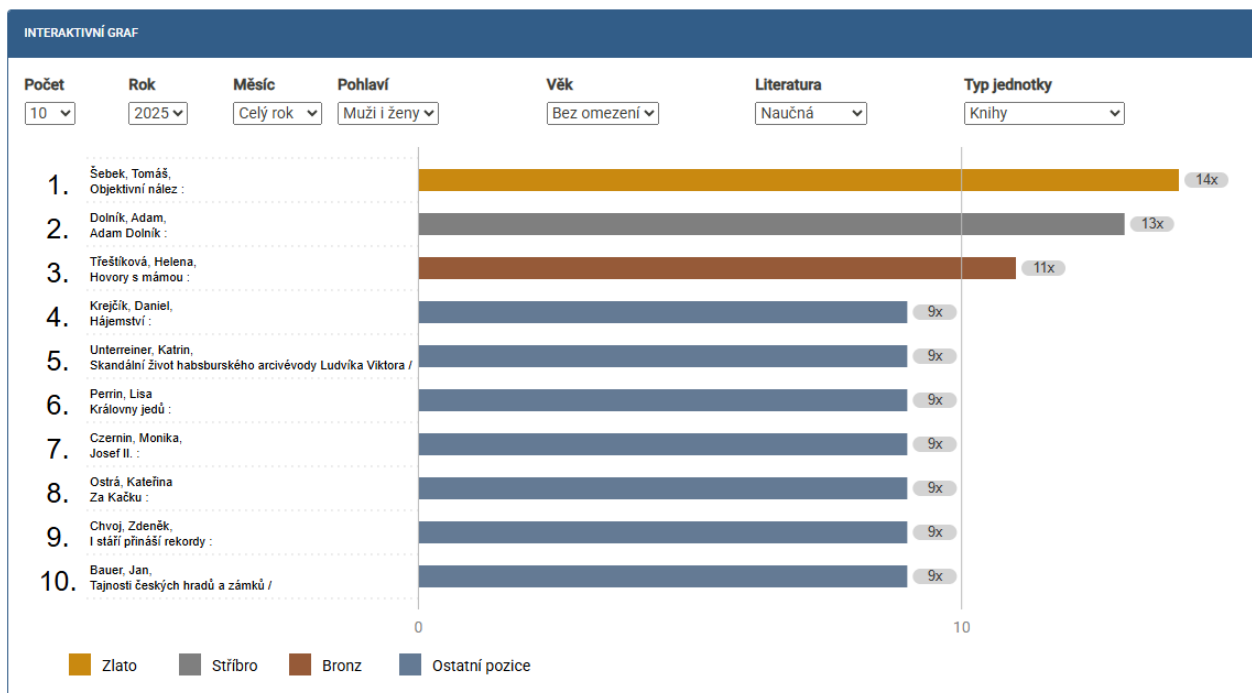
INTERAKTIVNÍ GRAF

Počet
10
Rok
2025
Měsíc
Celý rok
Pohlaví
Muži i ženy
Věk
Bez omezení
Literatura
Naučná
Typ jednotky
Knihy

1. Šebek, Tomáš, Objektivní nález : 14x
2. Dolník, Adam, Adam Dolník : 13x
3. Třeštíková, Helena, Hovory s mámou : 11x
4. Krejčík, Daniel, Hájemství : 9x
5. Unterreiner, Katrin, Skandální život habsburského arcivévody Ludvíka Viktora / 9x
6. Perrin, Lisa Královny jedů : 9x
7. Czernin, Monika, Josef II. : 9x
8. Ostrá, Kateřina Za Kačku : 9x
9. Chvoj, Zdeněk, I stáří přináší rekordy : 9x
10. Bauer, Jan, Tajnosti českých hradů a zámků / 9x

0
10

Zlato
Stříbro
Bronz
Ostatní pozice